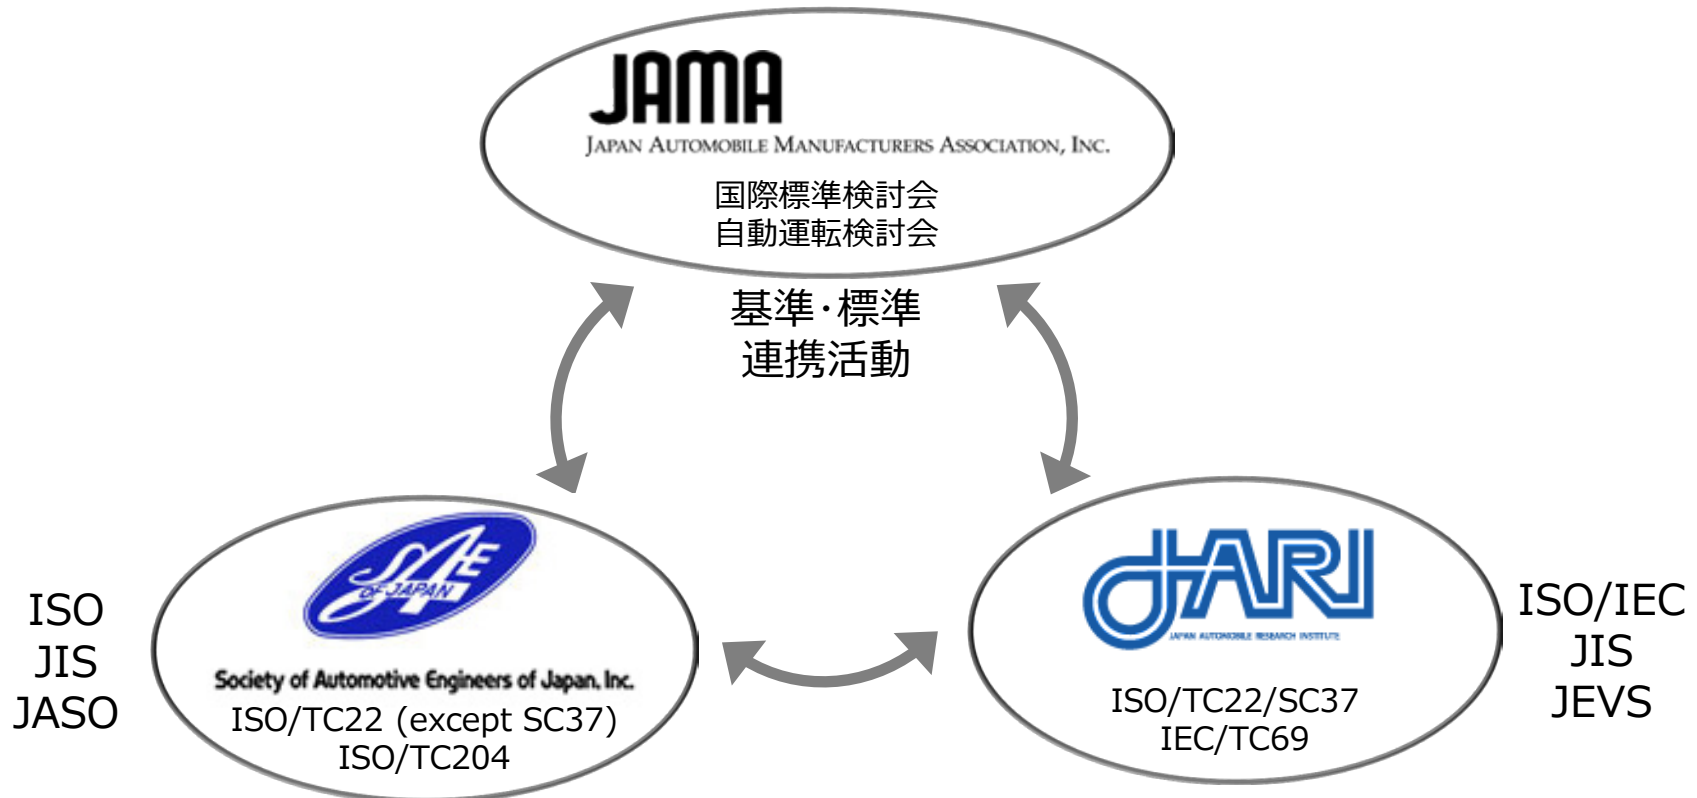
JAMA
JAPAN AUTOMOBILE MANUFACTURERS ASSOCIATION, INC.
国際標準検討会
自動運転検討会

基準・標準
連携活動

SAE OF JAPAN
Society of Automotive Engineers of Japan, Inc.
ISO/TC22 (except SC37)
ISO/TC204

ISO
JIS
JASO

JARI
JAPAN AUTOMOBILE RESEARCH INSTITUTE
ISO/TC22/SC37
IEC/TC69

ISO/IEC
JIS
JEVS